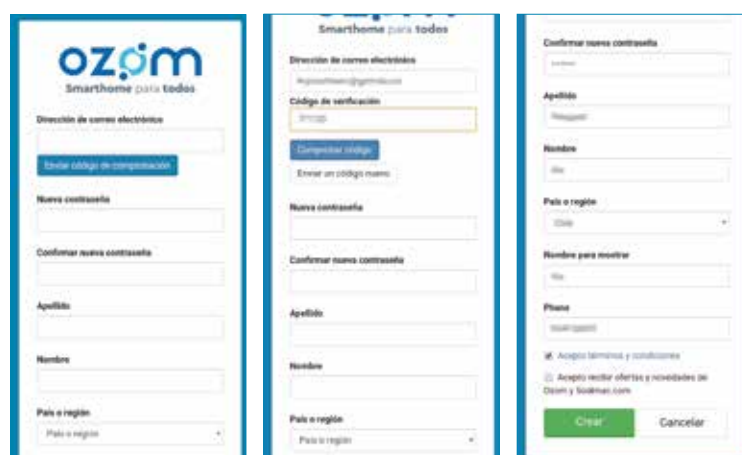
ozom
Smarthome para todos

Dirección de correo electrónico

Enviar código de comprobación

Nueva contraseña

Confirmar nueva contraseña

Apellido

Nombre

País o región

País o región

Smarthome para todos

Dirección de correo electrónico

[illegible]

Código de verificación

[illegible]

Comprobar código

Enviar un código nuevo

Nueva contraseña

Confirmar nueva contraseña

Apellido

Nombre

País o región

País o región

Confirmar nueva contraseña

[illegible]

Apellido

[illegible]

Nombre

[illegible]

País o región

Chile

Nombre para mostrar

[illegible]

Phone

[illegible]

Acepto términos y condiciones

Acepto recibir ofertas y novedades de Ozom y Sodimac.com

Crear

Cancelar